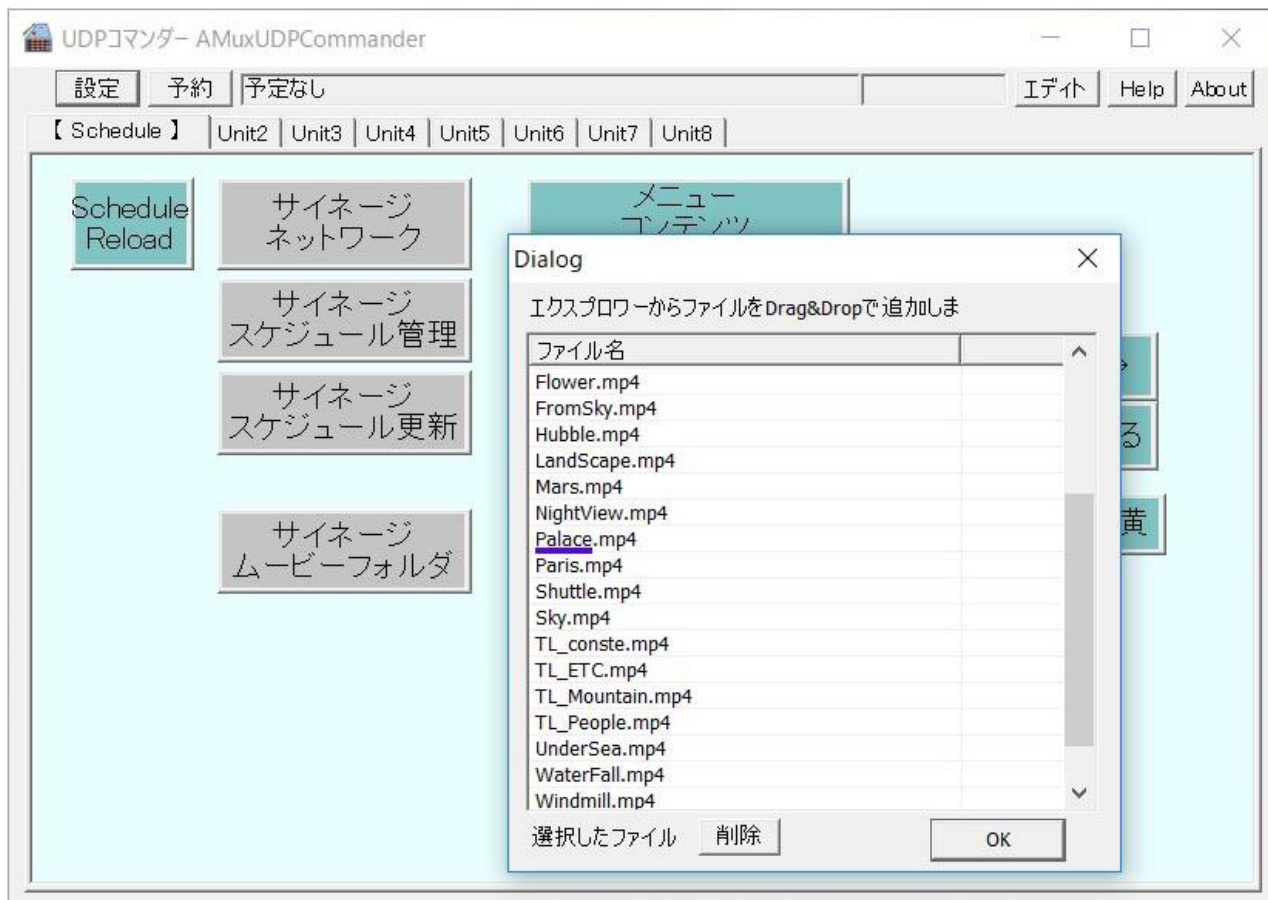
UDPコマンダー AMuxUDPCommander

設定 予約 予定なし エディト Help About

【Schedule】 Unit2 Unit3 Unit4 Unit5 Unit6 Unit7 Unit8

Schedule Reload

サイネージ ネットワーク

サイネージ スケジュール管理

サイネージ スケジュール更新

サイネージ ムービーフォルダ

メニュー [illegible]

Dialog

エクスプロワーからファイルをDrag&Dropで追加しま

| ファイル名 | |
|---|---|
| Flower.mp4 | |
| FromSky.mp4 | |
| Hubble.mp4 | |
| LandScape.mp4 | |
| Mars.mp4 | |
| NightView.mp4 | |
| Palace.mp4 | |
| Paris.mp4 | |
| Shuttle.mp4 | |
| Sky.mp4 | |
| TL_conste.mp4 | |
| TL_ETC.mp4 | |
| TL_Mountain.mp4 | |
| TL_People.mp4 | |
| UnderSea.mp4 | |
| WaterFall.mp4 | |
| Windmill.mp4 | |

選択したファイル 削除 OK

る

黄